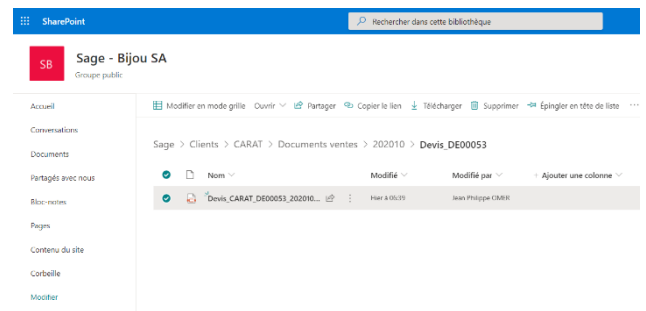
SharePoint

Rechercher dans cette bibliothèque

SB

Sage - Bijou SA

Groupe public

Accueil

Conversations

Documents

Partagés avec nous

Bloc-notes

Pages

Contenu du site

Corbeille

Modifier

Modifier en mode grille  Ouvrir  Partager  Copier le lien  Télécharger  Supprimer  Épingler en tête de liste  ···

Sage > Clients > CARAT > Documents ventes > 202010 > Devis_DE00053

| Nom | Modifié | Modifié par | + Ajouter une colonne |
|---|---|---|---|
| Devis_CARAT_DE00053_202010... | Hier à 05:39 | Jean Philippe OMER | |